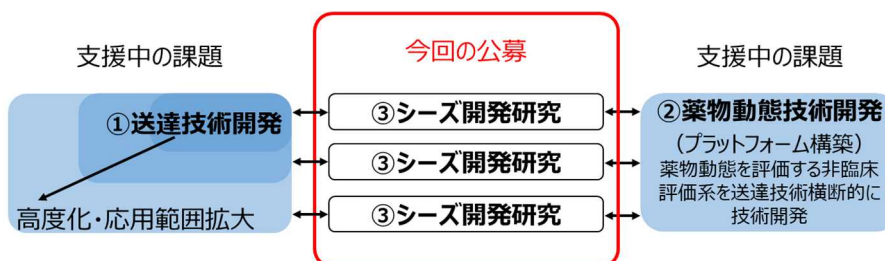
支援中の課題

①送達技術開発

高度化・応用範囲拡大

今回の公募

③シーズ開発研究

③シーズ開発研究

③シーズ開発研究

支援中の課題

②薬物動態技術開発

（プラットフォーム構築）

薬物動態を評価する非臨床評価系を送達技術横断的に技術開発